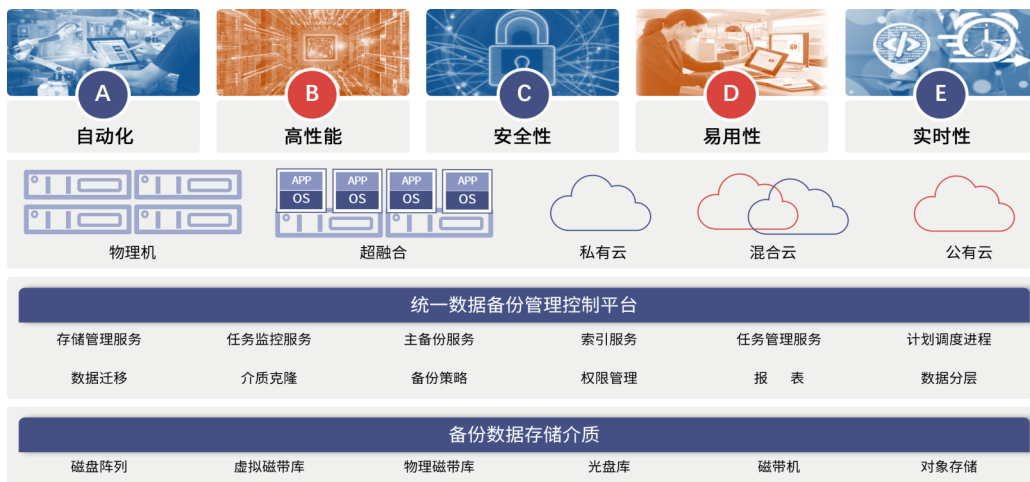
A
自动化

B
高性能

C
安全性

D
易用性

E
实时性

物理机

APP OS APP OS APP OS APP OS
超融合

私有云

混合云

公有云

统一数据备份管理控制平台

存储管理服务 任务监控服务 主备份服务 索引服务 任务管理服务 计划调度进程
数据迁移 介质克隆 备份策略 权限管理 报 表 数据分层

备份数据存储介质

磁盘阵列 虚拟磁带库 物理磁带库 光盘库 磁带机 对象存储